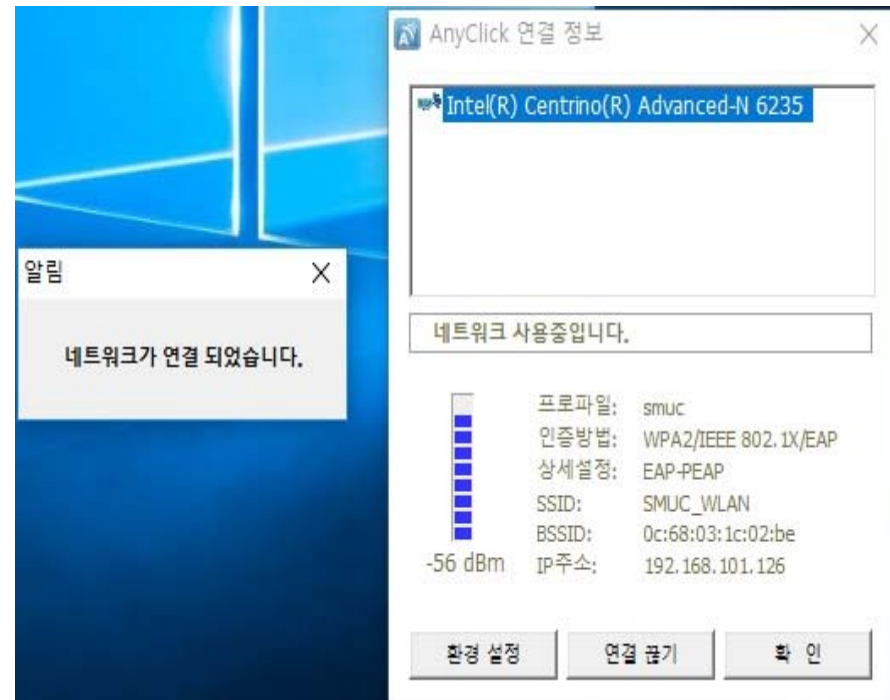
AnyClick 연결 정보

X

Intel(R) Centrino(R) Advanced-N 6235

알림

X

네트워크가 연결 되었습니다.

네트워크 사용중입니다.

| 프로파일: | smuc |
|---|---|
| 인증방법: | WPA2/IEEE 802.1X/EAP |
| 상세설정: | EAP-PEAP |
| SSID: | SMUC_WLAN |
| BSSID: | 0c:68:03:1c:02:be |
| IP주소: | 192.168.101.126 |

-56 dBm

환경 설정

연결 끊기

확 인